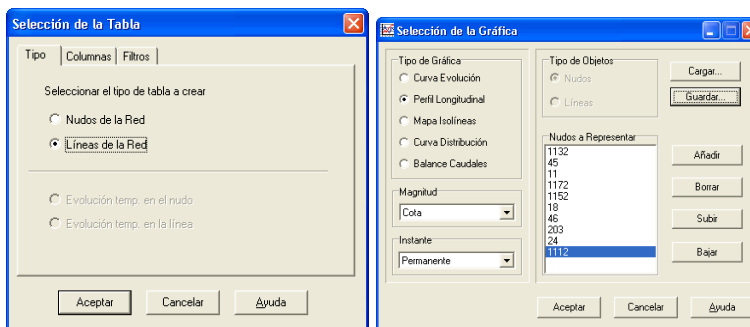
Selección de la Tabla

Tipo | Columnas | Filtros

Seleccionar el tipo de tabla a crear

Nudos de la Red

Líneas de la Red

Evolución temp. en el nudo

Evolución temp. en la línea

Aceptar | Cancelar | Ayuda

Selección de la Gráfica

Tipo de Gráfica

Curva Evolución

Perfil Longitudinal

Mapa Isolíneas

Curva Distribución

Balance Caudales

Magnitud

Cota

Instante

Permanente

Tipo de Objetos

Nudos

Líneas

Nudos a Representar

1132
45
11
1172
1152
18
46
203
24
1112

Cargar...

Guardar...

Añadir

Borrar

Subir

Bajar

Aceptar | Cancelar | Ayuda